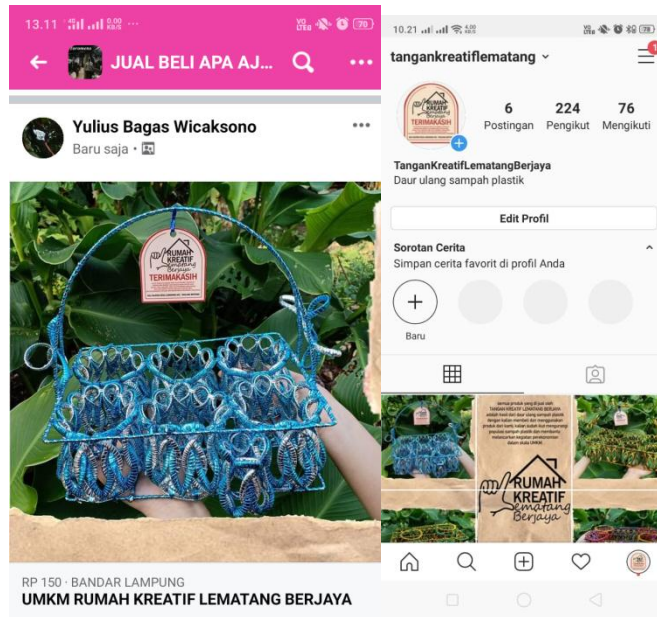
13.11 0,00 KB/S ··· 70

JUAL BELI APA AJ...

Yulius Bagas Wicaksono

Baru saja ·

RUMAH KREATIF Lematang Berjaya

TERIMAKASIH

RP 150 · BANDAR LAMPUNG

UMKM RUMAH KREATIF LEMATANG BERJAYA

10.21 4,00 KB/S 78

tangankreatiflematang

6 Postingan

224 Pengikut

76 Mengikuti

TanganKreatifLematangBerjaya

Daur ulang sampah plastik

Edit Profil

Sorotan Cerita

Simpan cerita favorit di profil Anda

Baru

TANGAN KREATIF LEMATANG BERJAYA

RUMAH KREATIF Lematang Berjaya